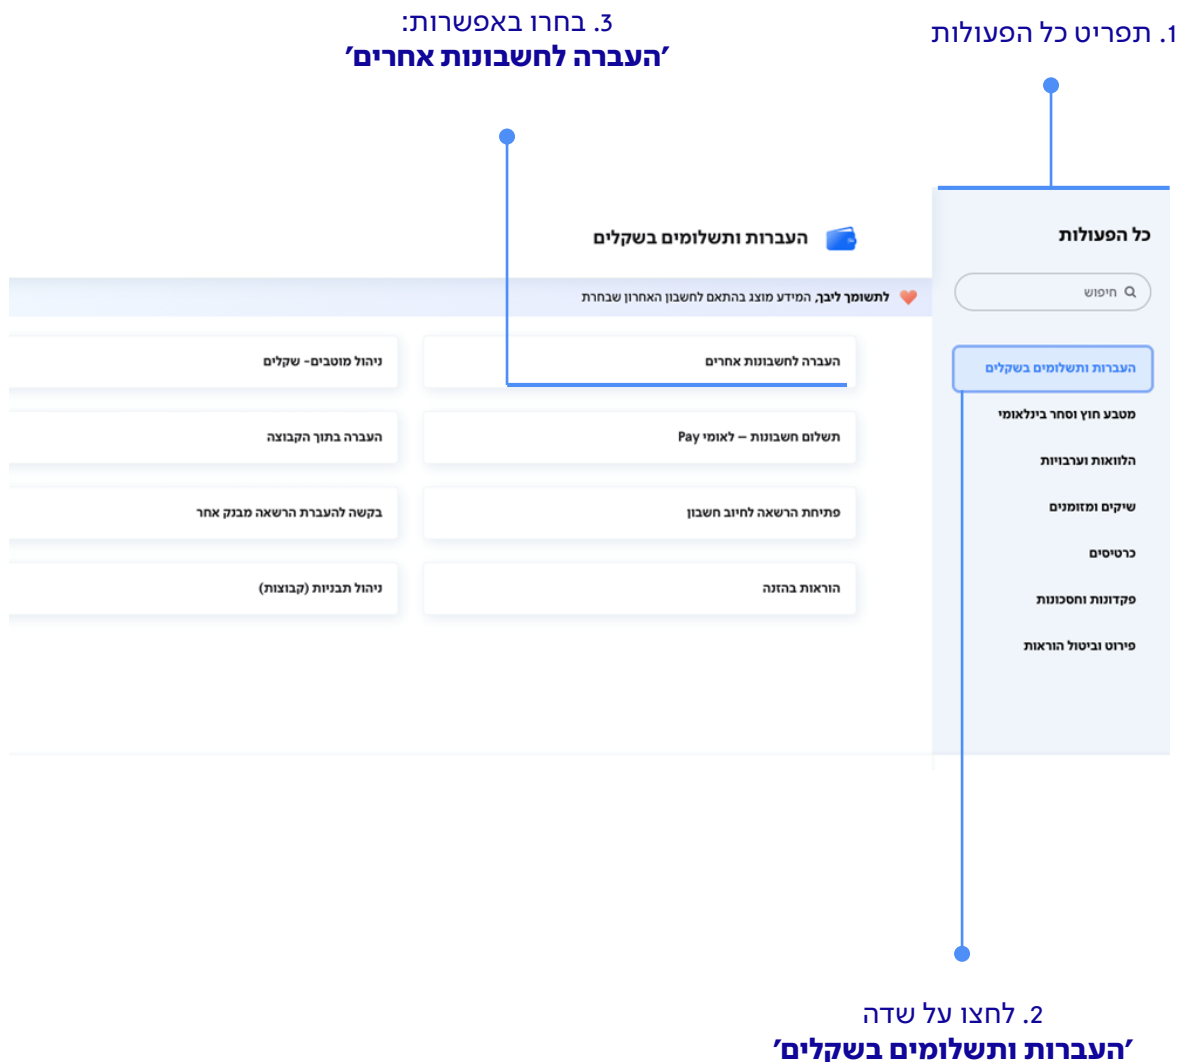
1. תפריט כל הפעולות

3. בחרו באפשרות:
'העברה לחשבונות אחרים'

כל הפעולות

חיפוש

העברות ותשלומים בשקלים
מטבע חוץ וסחר בינלאומי
הלוואות וערבויות
שיקים ומזומנים
כרטיסים
פקדונות וחסכונות
פירוט וביטול הוראות

העברות ותשלומים בשקלים

לתשומת ליבך, המידע מוצג בהתאם לחשבון האחרון שבחרת

| העברה לחשבונות אחרים | ניהול מוטבים- שקלים |
|---|---|
| תשלום חשבונות – לאומי Pay | העברה בתוך הקבוצה |
| פתיחת הרשאה לחיוב חשבון | בקשה להעברת הרשאה מבנק אחר |
| הוראות בהזנה | ניהול תבניות (קבוצות) |

2. לחצו על שדה
'העברות ותשלומים בשקלים'